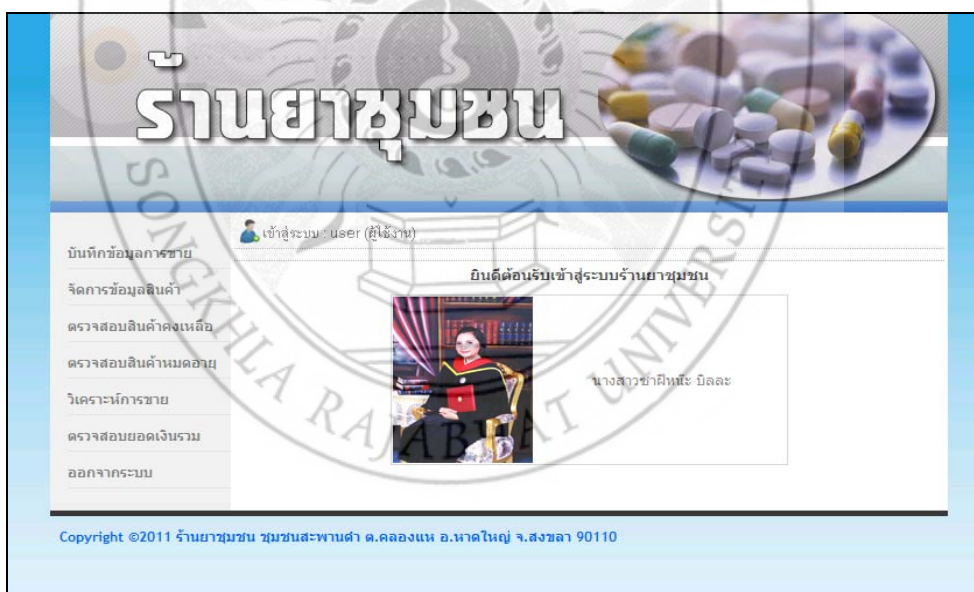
ร้านยาชุมชน

เข้าสู่ระบบ : user (ผู้ใช้งาน)

บันทึกข้อมูลการขาย
จัดการข้อมูลสินค้า
ตรวจสอบสินค้าคงเหลือ
ตรวจสอบสินค้าหมดอายุ
วิเคราะห์การขาย
ตรวจสอบยอดเงินรวม
ออกจากระบบ

ยินดีต้อนรับเข้าสู่ระบบร้านยาชุมชน

นางสาวซาฝีหนัะ บิลละ

SONGKHLA RAJABHAT UNIVERSITY

Copyright ©2011 ร้านยาชุมชน ชุมชนสะพานดำ ต.คลองแห อ.หาดใหญ่ จ.สงขลา 90110